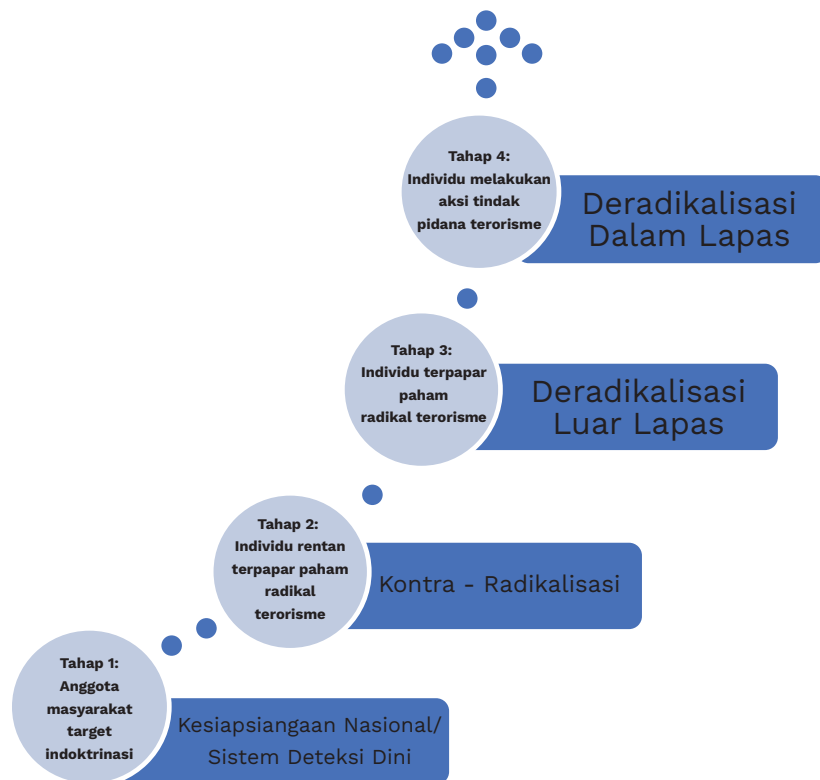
Tahap 4:
Individu melakukan aksi tindak pidana terorisme

Deradikalisasi Dalam Lapas

Tahap 3:
Individu terpapar paham radikal terorisme

Deradikalisasi Luar Lapas

Tahap 2:
Individu rentan terpapar paham radikal terorisme

Kontra - Radikalisasi

Tahap 1:
Anggota masyarakat target indoktrinasi

Kesiapsiangaan Nasional/ Sistem Deteksi Dini